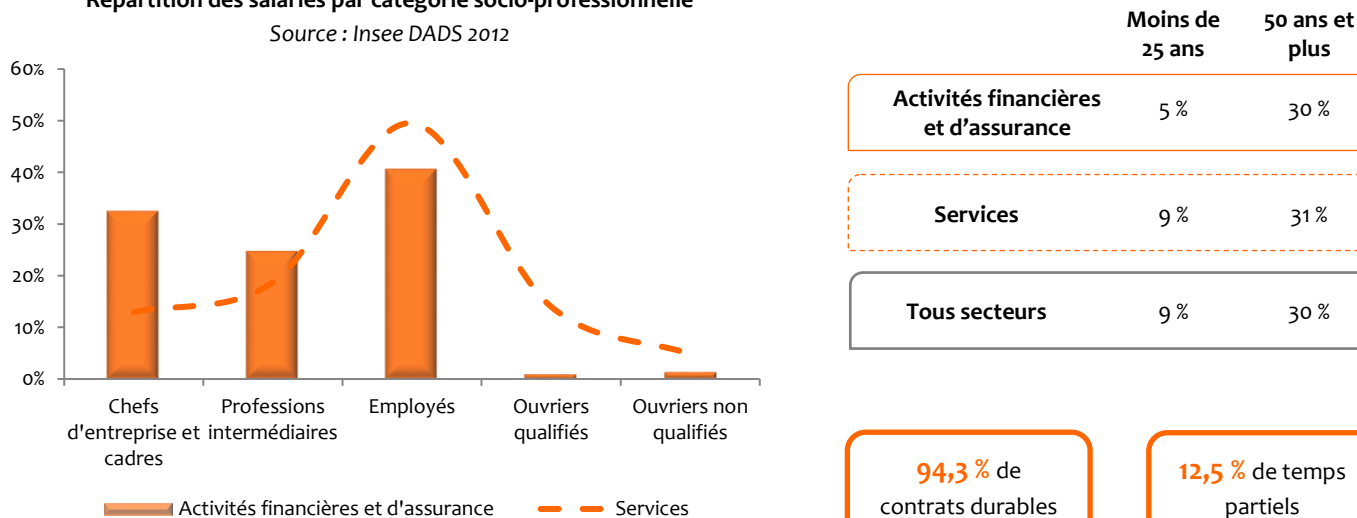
Répartition des salariés par catégorie socio-professionnelle
Source : Insee DADS 2012

60%
50%
40%
30%
20%
10%
0%

Chefs d'entreprise et cadres
Professions intermédiaires
Employés
Ouvriers qualifiés
Ouvriers non qualifiés

Activités financières et d'assurance
Services

|  | Moins de 25 ans | 50 ans et plus |
|---|---|---|
| Activités financières et d'assurance | 5 % | 30 % |
| Services | 9 % | 31 % |
| Tous secteurs | 9 % | 30 % |

94,3 % de contrats durables

12,5 % de temps partiels